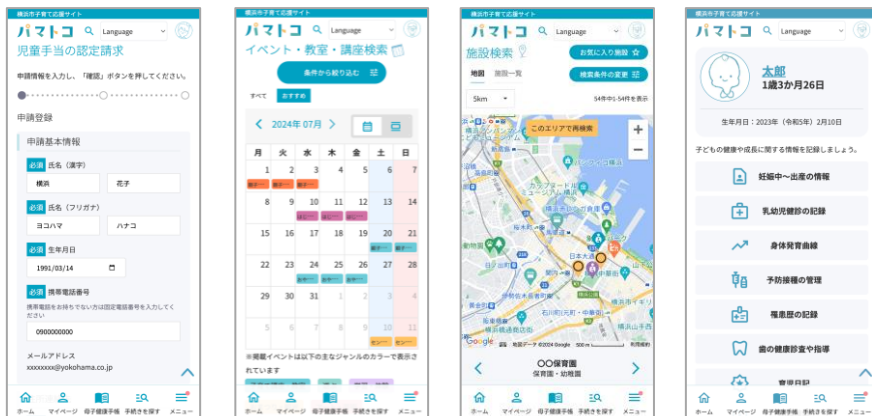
横浜市子育て応援サイト
パマトコ
Language
児童手当の認定請求
申請情報を入力し、「確認」ボタンを押してください。
申請登録
申請基本情報
必須 氏名（漢字）
横浜
花子
必須 氏名（フリガナ）
ヨコハマ
ハナコ
必須 生年月日
1991/03/14
必須 携帯電話番号
携帯電話をお持ちでない方は固定電話番号を入力してください
0900000000
メールアドレス
xxxxxxxx@yokohama.co.jp
ホーム マイページ 母子健康手帳 手続きを探す メニュー

横浜市子育て応援サイト
パマトコ
Language
イベント・教室・講座検索
条件から絞り込む
すべて おすすめ
2024年07月
| 月 | 火 | 水 | 木 | 金 | 土 | 日 |
|---|---|---|---|---|---|---|
| 1 | 2 | 3 | 4 | 5 | 6 | 7 |
| 8 | 9 | 10 | 11 | 12 | 13 | 14 |
| 15 | 16 | 17 | 18 | 19 | 20 | 21 |
| 22 | 23 | 24 | 25 | 26 | 27 | 28 |
| 29 | 30 | 31 | 1 | 2 | 3 | 4 |
※掲載イベントは以下の主なジャンルのカラーで表示されています
ホーム マイページ 母子健康手帳 手続きを探す メニュー

横浜市子育て応援サイト
パマトコ
Language
施設検索
お気に入り施設
地図 施設一覧
検索条件の変更
5km
54件中1-54件を表示
このエリアで再検索
○○保育園
保育園・幼稚園
Google 地図データ ©2024 Google 500 m 利用規約
ホーム マイページ 母子健康手帳 手続きを探す メニュー

横浜市子育て応援サイト
パマトコ
Language
太郎
1歳3か月26日
生年月日：2023年（令和5年）2月10日
子どもの健康や成長に関する情報を記録しましょう。
妊娠中～出産の情報
乳幼児健診の記録
身体発育曲線
予防接種の管理
罹患歴の記録
歯の健康診査や指導
育児日記
ホーム マイページ 母子健康手帳 手続きを探す メニュー